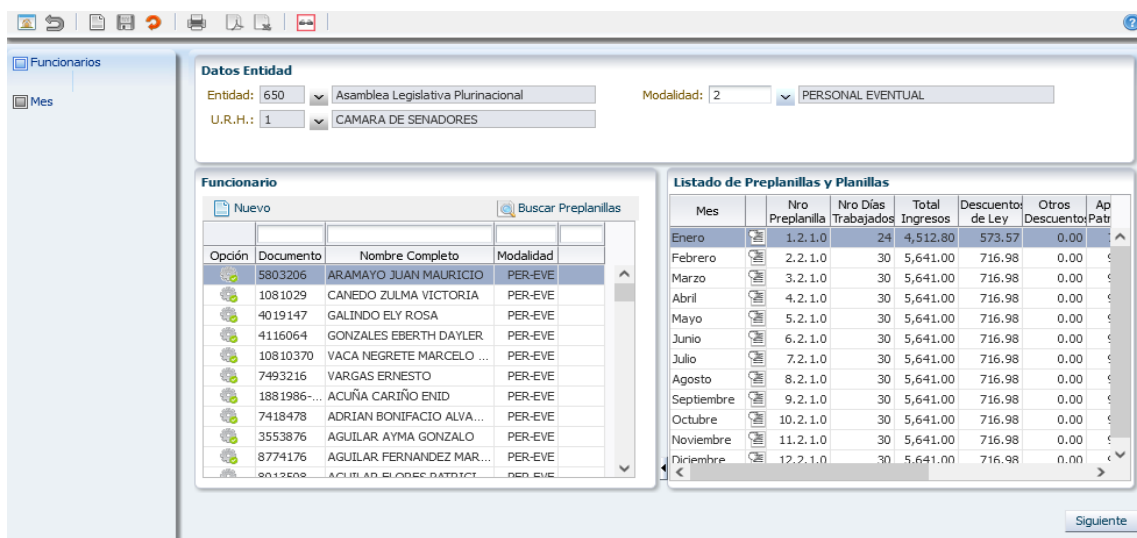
Funcionarios

Mes

Datos Entidad

Entidad: 650 Asamblea Legislativa Plurinacional

Modalidad: 2 PERSONAL EVENTUAL

U.R.H.: 1 CAMARA DE SENADORES

Funcionario

Nuevo

Buscar Preplanillas

| Opción | Documento | Nombre Completo | Modalidad |
|---|---|---|---|
| | 5803206 | ARAMAYO JUAN MAURICIO | PER-EVE |
| | 1081029 | CANEDO ZULMA VICTORIA | PER-EVE |
| | 4019147 | GALINDO ELY ROSA | PER-EVE |
| | 4116064 | GONZALES EBERTH DAYLER | PER-EVE |
| | 10810370 | VACA NEGRETE MARCELO ... | PER-EVE |
| | 7493216 | VARGAS ERNESTO | PER-EVE |
| | 1881986-... | ACUÑA CARIÑO ENID | PER-EVE |
| | 7418478 | ADRIAN BONIFACIO ALVA... | PER-EVE |
| | 3553876 | AGUILAR AYMA GONZALO | PER-EVE |
| | 8774176 | AGUILAR FERNANDEZ MAR... | PER-EVE |
| | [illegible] | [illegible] | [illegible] |

Listado de Preplanillas y Planillas

| Mes | | Nro Preplanilla | Nro Días Trabajados | Total Ingresos | Descuentos de Ley | Otros Descuentos | Ap Patr |
|---|---|---|---|---|---|---|---|
| Enero | | 1.2.1.0 | 24 | 4,512.80 | 573.57 | 0.00 | |
| Febrero | | 2.2.1.0 | 30 | 5,641.00 | 716.98 | 0.00 | |
| Marzo | | 3.2.1.0 | 30 | 5,641.00 | 716.98 | 0.00 | |
| Abril | | 4.2.1.0 | 30 | 5,641.00 | 716.98 | 0.00 | |
| Mayo | | 5.2.1.0 | 30 | 5,641.00 | 716.98 | 0.00 | |
| Junio | | 6.2.1.0 | 30 | 5,641.00 | 716.98 | 0.00 | |
| Julio | | 7.2.1.0 | 30 | 5,641.00 | 716.98 | 0.00 | |
| Agosto | | 8.2.1.0 | 30 | 5,641.00 | 716.98 | 0.00 | |
| Septiembre | | 9.2.1.0 | 30 | 5,641.00 | 716.98 | 0.00 | |
| Octubre | | 10.2.1.0 | 30 | 5,641.00 | 716.98 | 0.00 | |
| Noviembre | | 11.2.1.0 | 30 | 5,641.00 | 716.98 | 0.00 | |
| Diciembre | | 12.2.1.0 | 30 | 5,641.00 | 716.98 | 0.00 | |

Siguiente